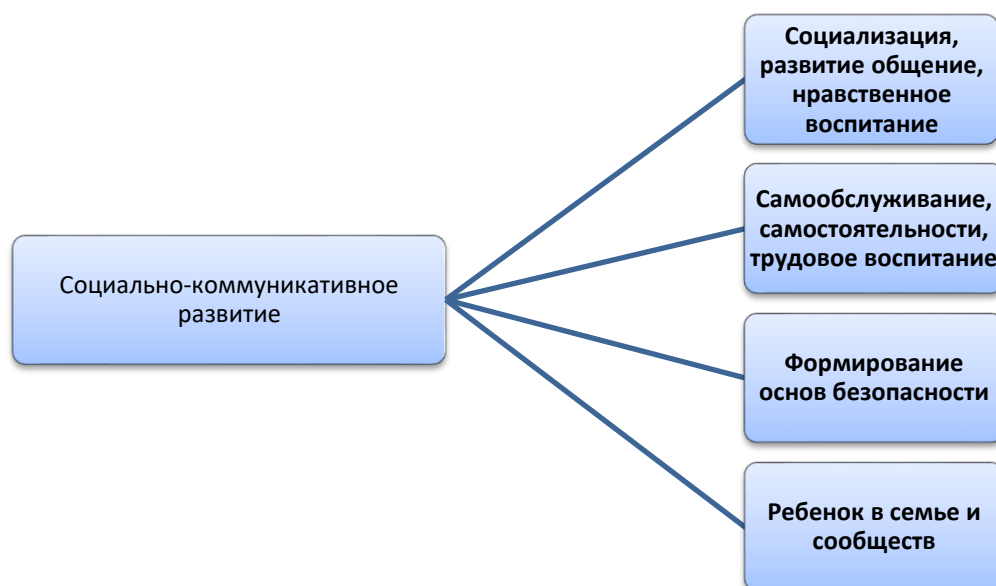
Социально-коммуникативное развитие

Социализация, развитие общение, нравственное воспитание

Самообслуживание, самостоятельности, трудовое воспитание

Формирование основ безопасности

Ребенок в семье и сообществ